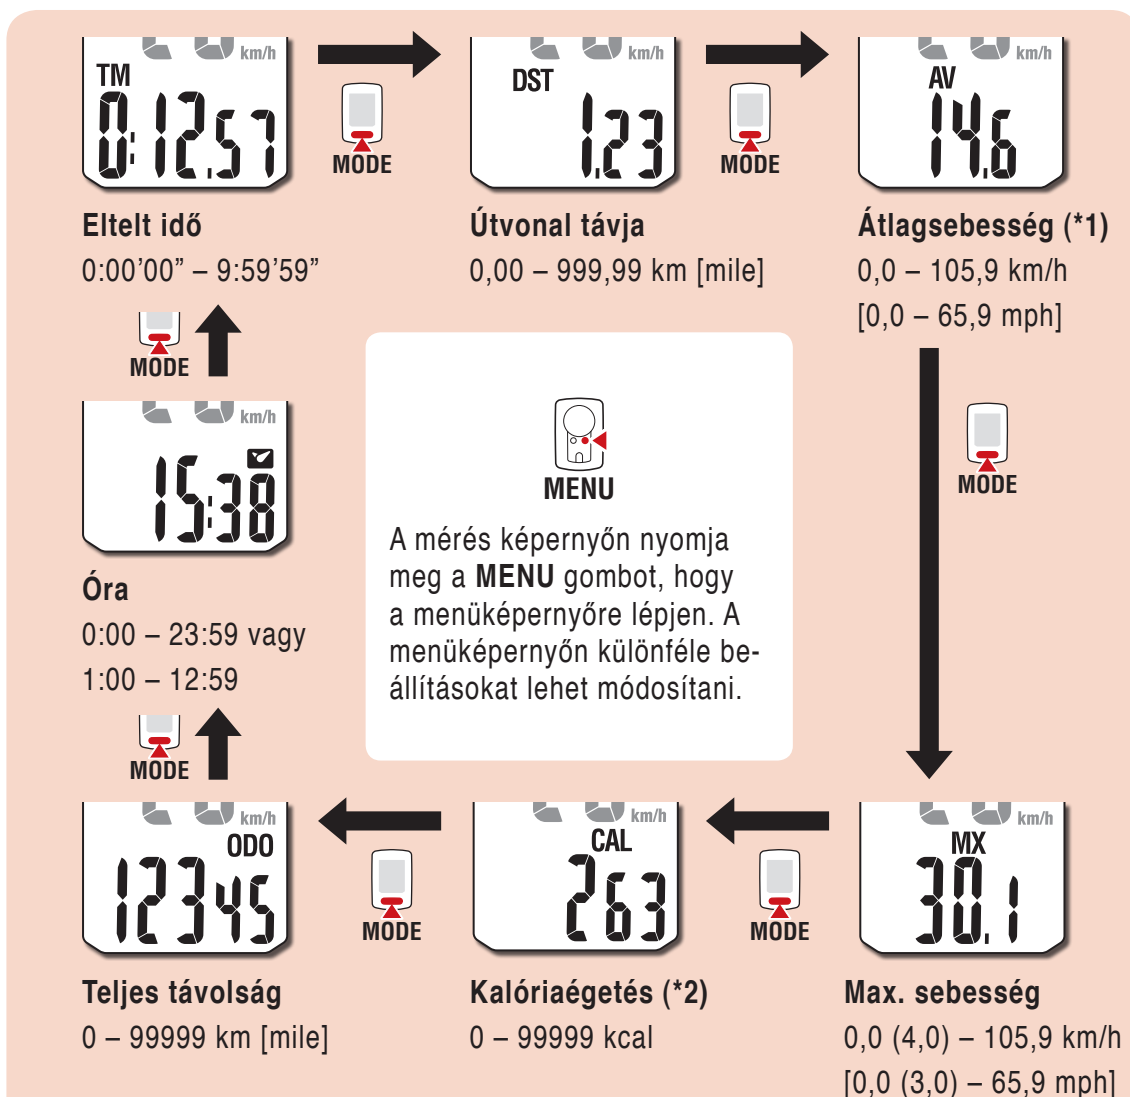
km/h
TM
0:12.57
MODE
km/h
DST
1.23
MODE
km/h
AV
14.6

Eltelt idő
0:00’00” – 9:59’59”

Útvonal távja
0,00 – 999,99 km [mile]

Átlagsebesség (*1)
0,0 – 105,9 km/h
[0,0 – 65,9 mph]

MODE

km/h
15:38

Óra
0:00 – 23:59 vagy
1:00 – 12:59

MENU

A mérés képernyőn nyomja meg a **MENU** gombot, hogy a menüképernyőre lépjen. A menüképernyőn különféle beállításokat lehet módosítani.

MODE

MODE

km/h
ODO
12345
MODE
km/h
CAL
263
MODE
km/h
MX
30.1

Teljes távolság
0 – 99999 km [mile]

Kalóriaégetés (*2)
0 – 99999 kcal

Max. sebesség
0,0 (4,0) – 105,9 km/h
[0,0 (3,0) – 65,9 mph]